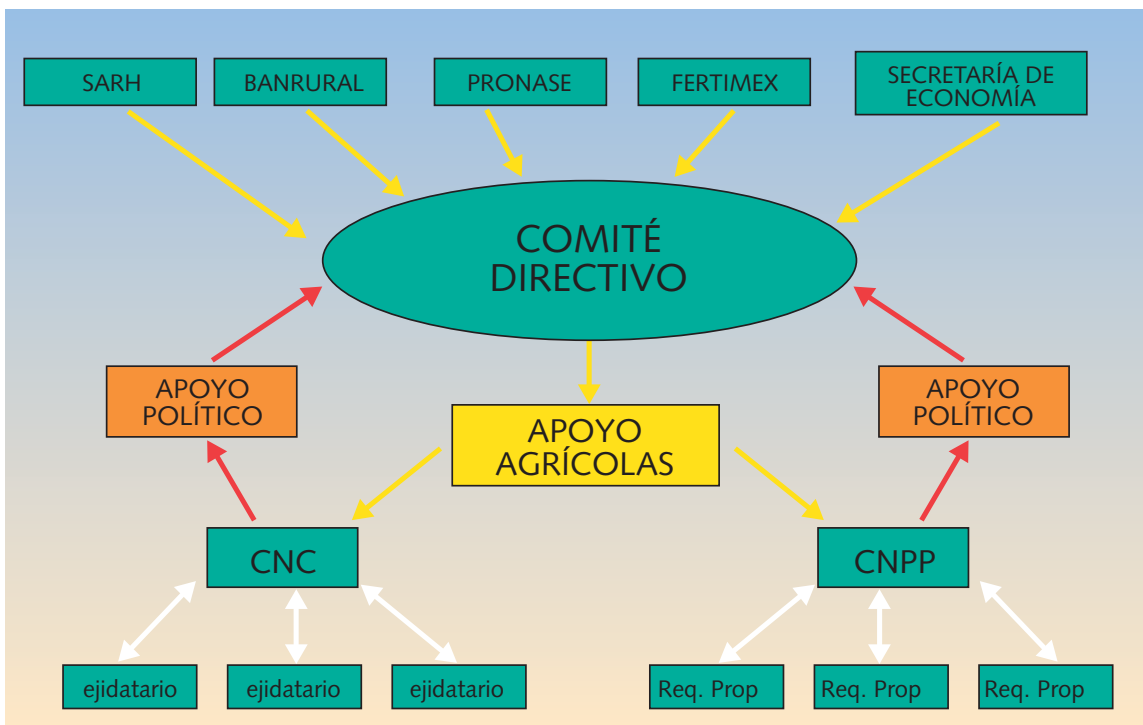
SARH

BANRURAL

PRONASE

FERTIMEX

SECRETARÍA DE ECONOMÍA

COMITÉ DIRECTIVO

APOYO POLÍTICO

APOYO AGRÍCOLAS

APOYO POLÍTICO

CNC

CNPP

ejidatario

ejidatario

ejidatario

Req. Prop

Req. Prop

Req. Prop